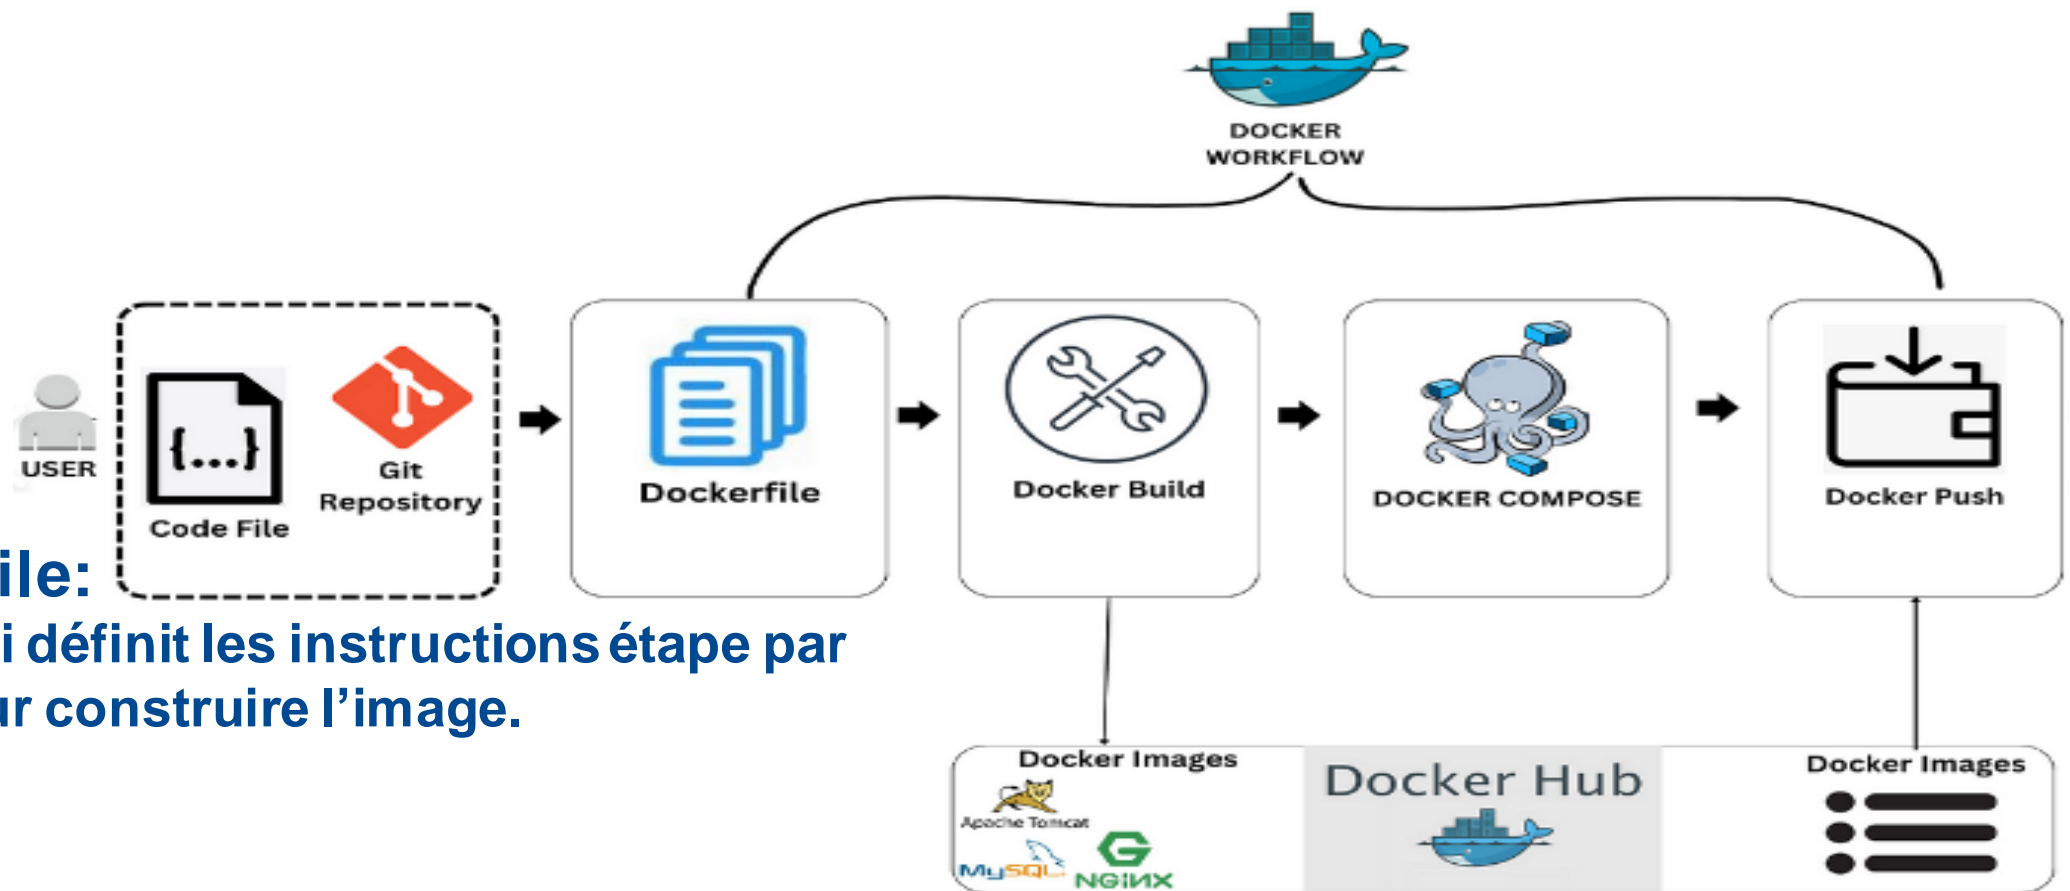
DOCKER WORKFLOW

USER

Code File

Git Repository

Dockerfile

Docker Build

DOCKER COMPOSE

Docker Push

ile:

i définit les instructions étape par

ır construire l’image.

Docker Images

Apache Tomcat

MySQL

NGINX

Docker Hub

Docker Images